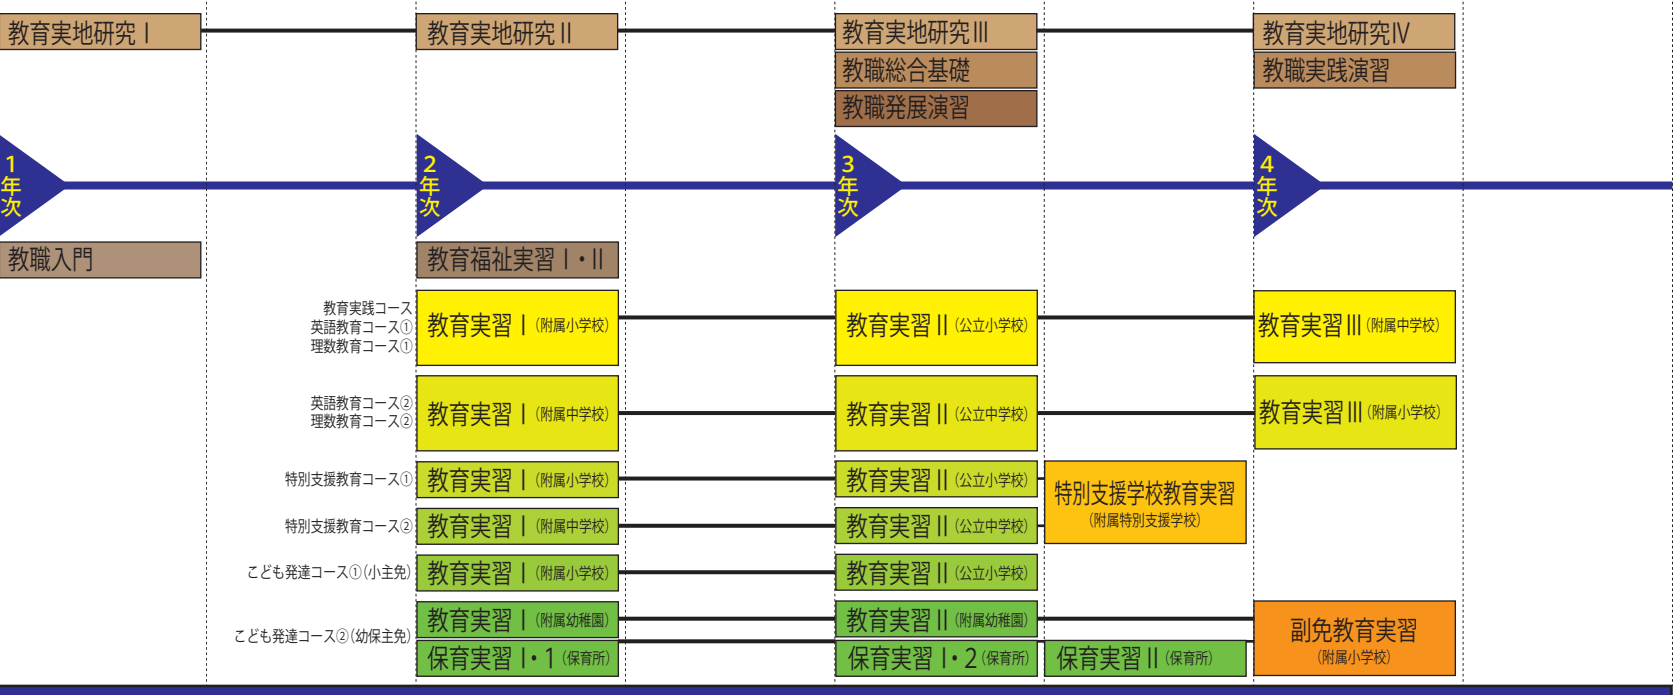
教育実地研究Ⅰ

教育実地研究Ⅱ

教育実地研究Ⅲ
教職総合基礎
教職発展演習

教育実地研究Ⅳ
教職実践演習

1年次

2年次

3年次

4年次

教職入門

教育福祉実習Ⅰ・Ⅱ

教育実践コース
英語教育コース①
理数教育コース①

教育実習Ⅰ（附属小学校）

教育実習Ⅱ（公立小学校）

教育実習Ⅲ（附属中学校）

英語教育コース②
理数教育コース②

教育実習Ⅰ（附属中学校）

教育実習Ⅱ（公立中学校）

教育実習Ⅲ（附属小学校）

特別支援教育コース①

教育実習Ⅰ（附属小学校）

教育実習Ⅱ（公立小学校）

特別支援学校教育実習
（附属特別支援学校）

特別支援教育コース②

教育実習Ⅰ（附属中学校）

教育実習Ⅱ（公立中学校）

こども発達コース①（小主免）

教育実習Ⅰ（附属小学校）

教育実習Ⅱ（公立小学校）

こども発達コース②（幼保主免）

教育実習Ⅰ（附属幼稚園）

教育実習Ⅱ（附属幼稚園）

副免教育実習
（附属小学校）

保育実習Ⅰ・1（保育所）

保育実習Ⅰ・2（保育所）

保育実習Ⅱ（保育所）